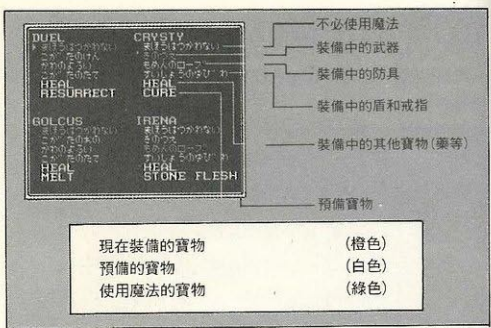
DUEL
まほうはつかわない
こうてつのけん
かわのよろい
こおりのたて
HEAL
RESURRECT

CRYSTY
まほうはつかわない
きのつえ
もめんのローブ
すいしょうのゆびわ
HEAL
CURE

GOLCUS
まほうはつかわない
こうてつのおの
かわのよろい
こおりのたて
HEAL
MELT

IRENA
まほうはつかわない
きのつえ
もめんのローブ
すいしょうのゆびわ
HEAL
STONE FLESH

不必使用魔法
裝備中的武器
裝備中的防具
裝備中的盾和戒指
裝備中的其他寶物（藥等）
預備寶物

現在裝備的寶物 （橙色）
預備的寶物 （白色）
使用魔法的寶物 （綠色）